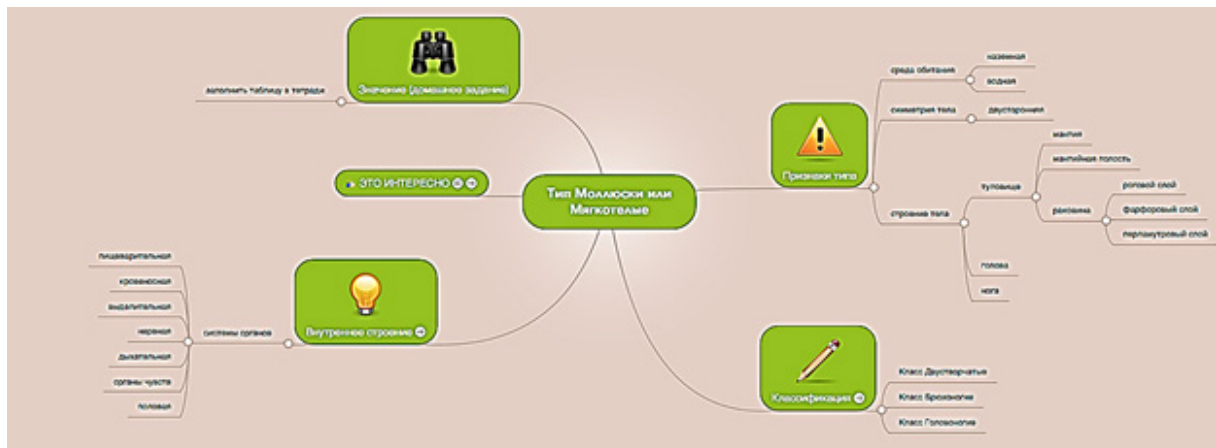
Значение (домашнее задание)

заполнить таблицу в тетради

ЭТО ИНТЕРЕСНО

Тип Моллюски или Мягкотелые

Внутреннее строение

системы органов

пищеварительная

кровеносная

выделительная

нервная

дыхательная

органы чувств

половая

Признаки типа

среда обитания

наземная

водная

симметрия тела

двусторонняя

строение тела

туловище

мантия

мантийная полость

раковина

роговой слой

фарфоровый слой

перламутровый слой

голова

нога

Классификация

Класс Двустворчатые

Класс Брюхоногие

Класс Головоногие